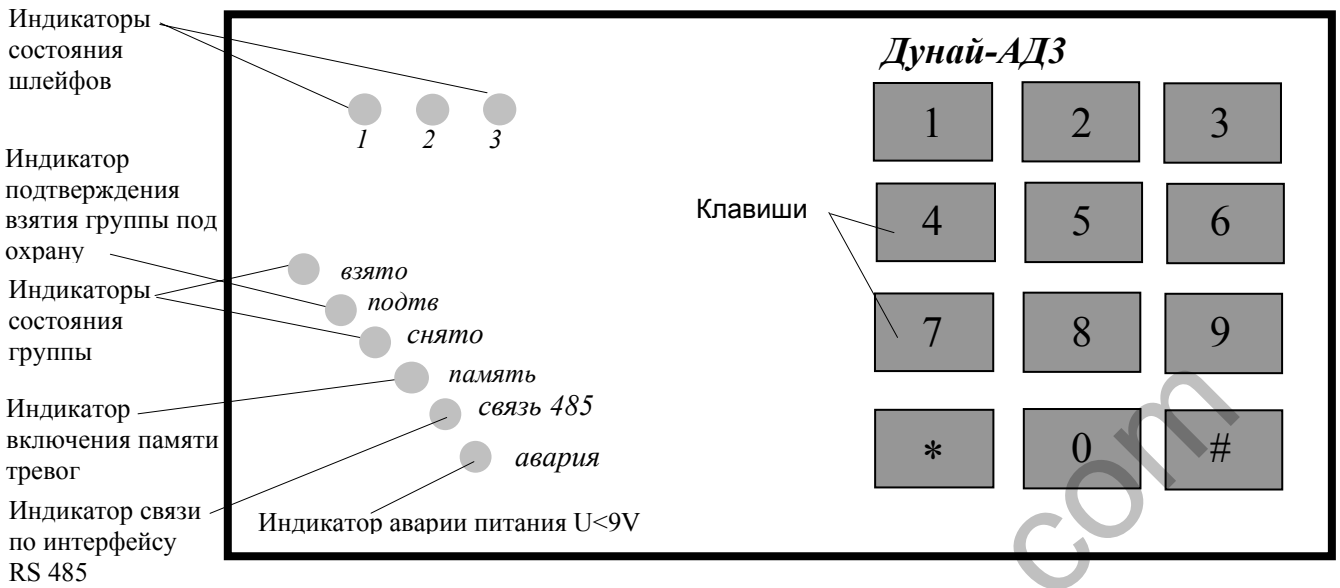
Индикаторы состояния шлейфов

*Дунай-АДЗ*

1 2 3

1 2 3

Индикатор подтверждения взятия группы под охрану

Клавиши

4 5 6

взято

Индикаторы состояния группы

подтв

снято

7 8 9

память

Индикатор включения памяти тревог

связь 485

* 0 #

авария

Индикатор связи по интерфейсу RS 485

Индикатор аварии питания U<9V

com